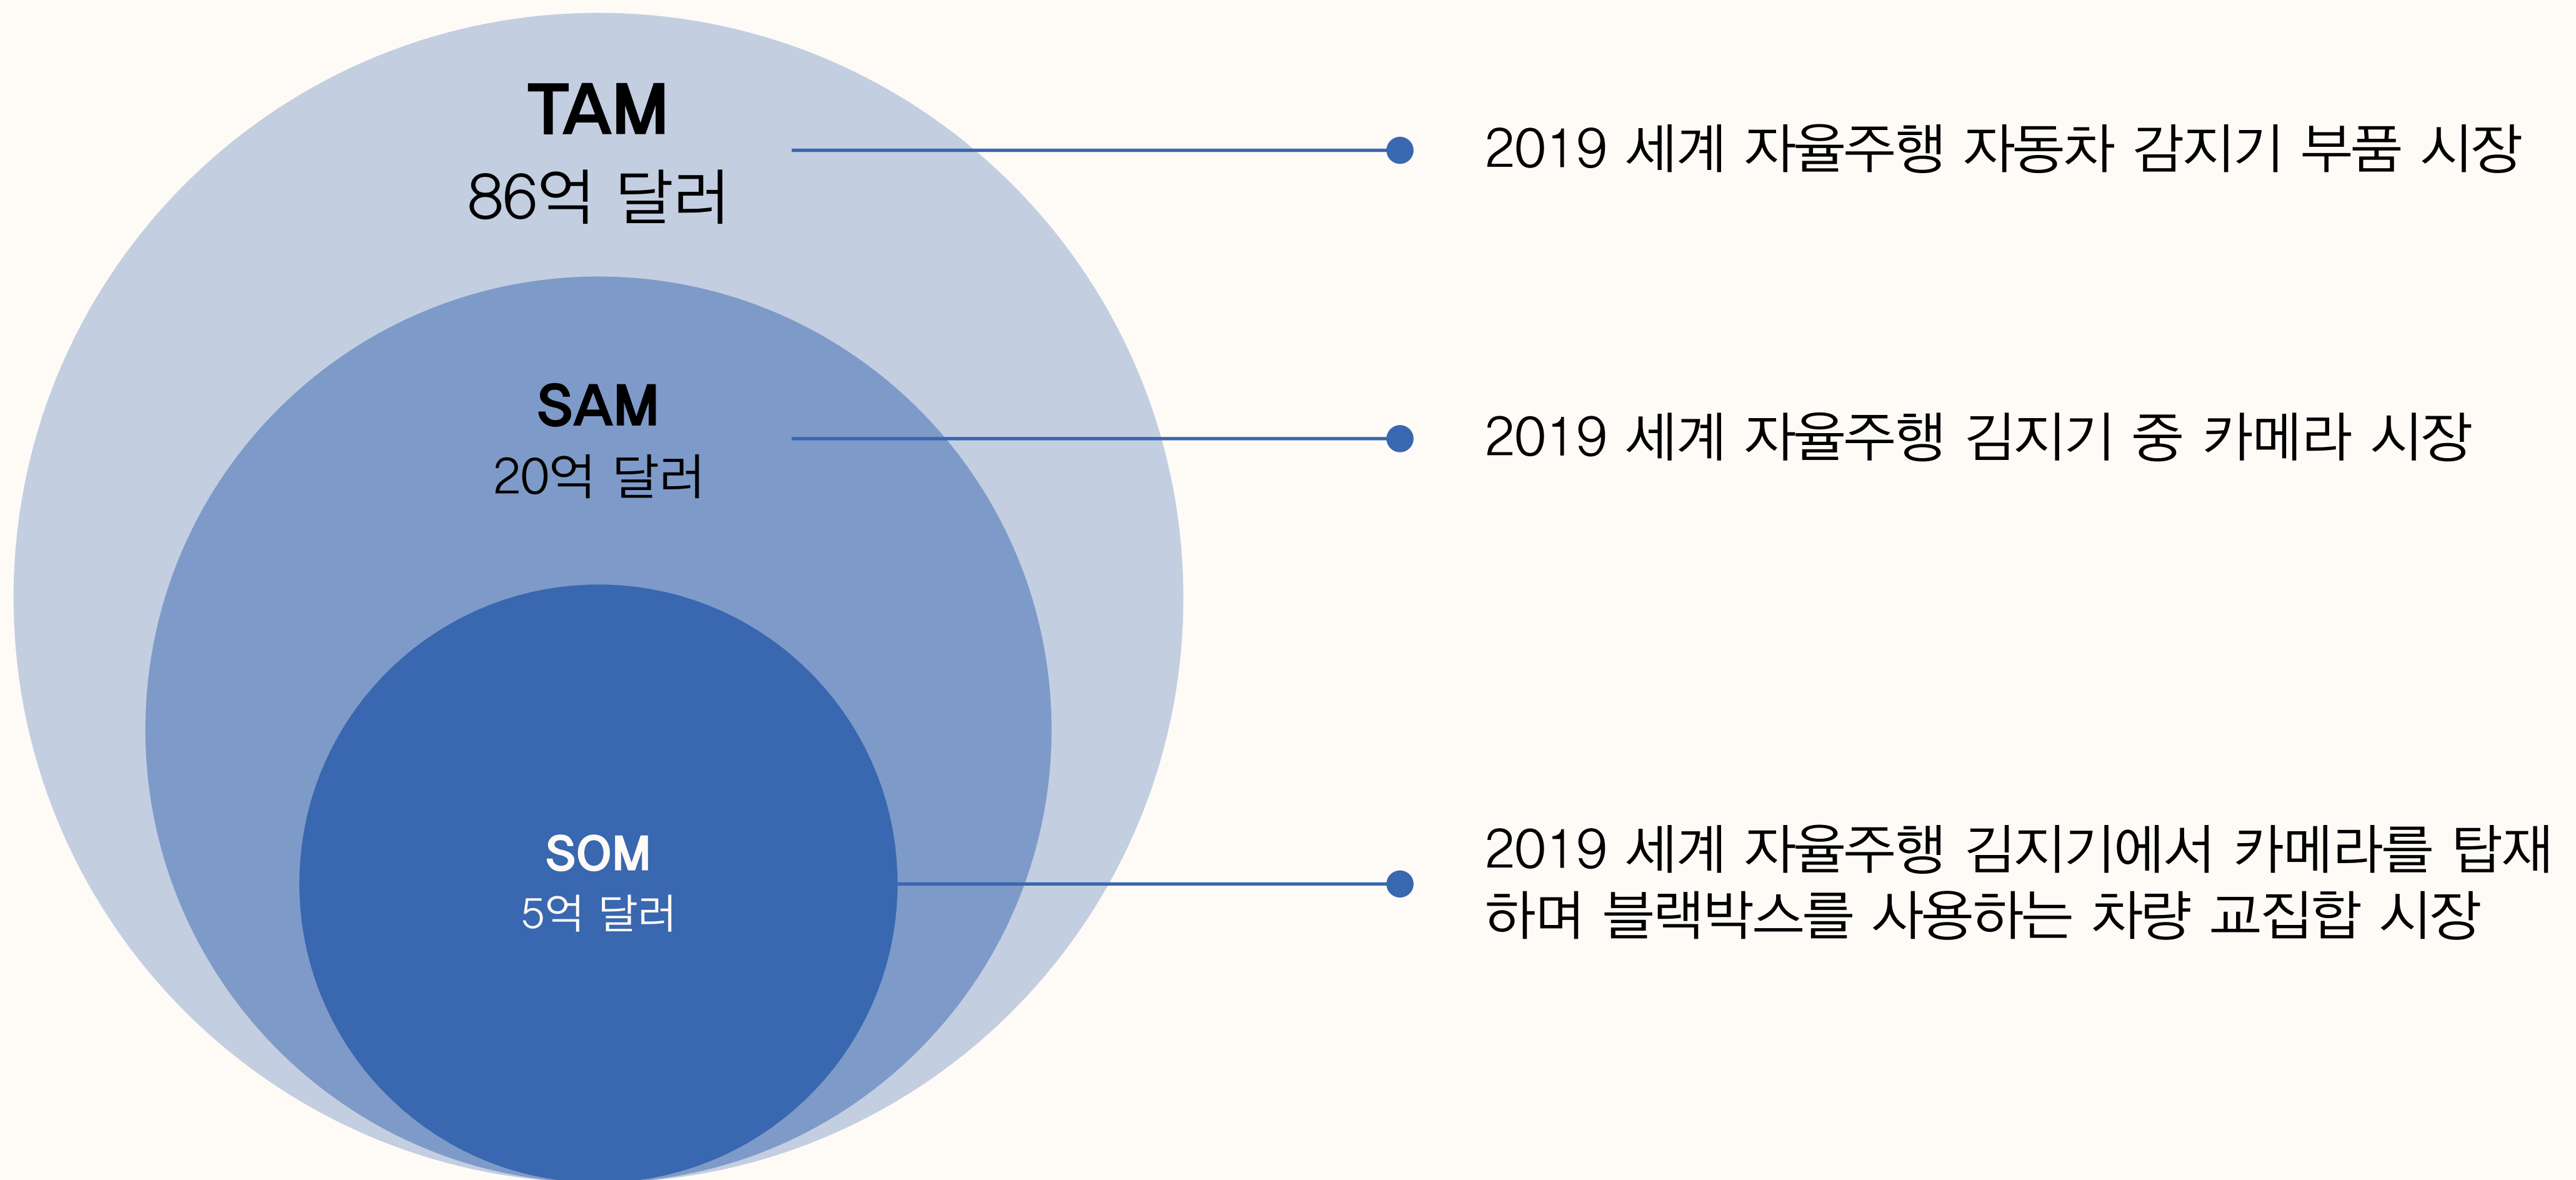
TAM
86억 달러

2019 세계 자율주행 자동차 감지기 부품 시장

SAM
20억 달러

2019 세계 자율주행 김지기 중 카메라 시장

SOM
5억 달러

2019 세계 자율주행 김지기에서 카메라를 탑재하며 블랙박스를 사용하는 차량 교집합 시장